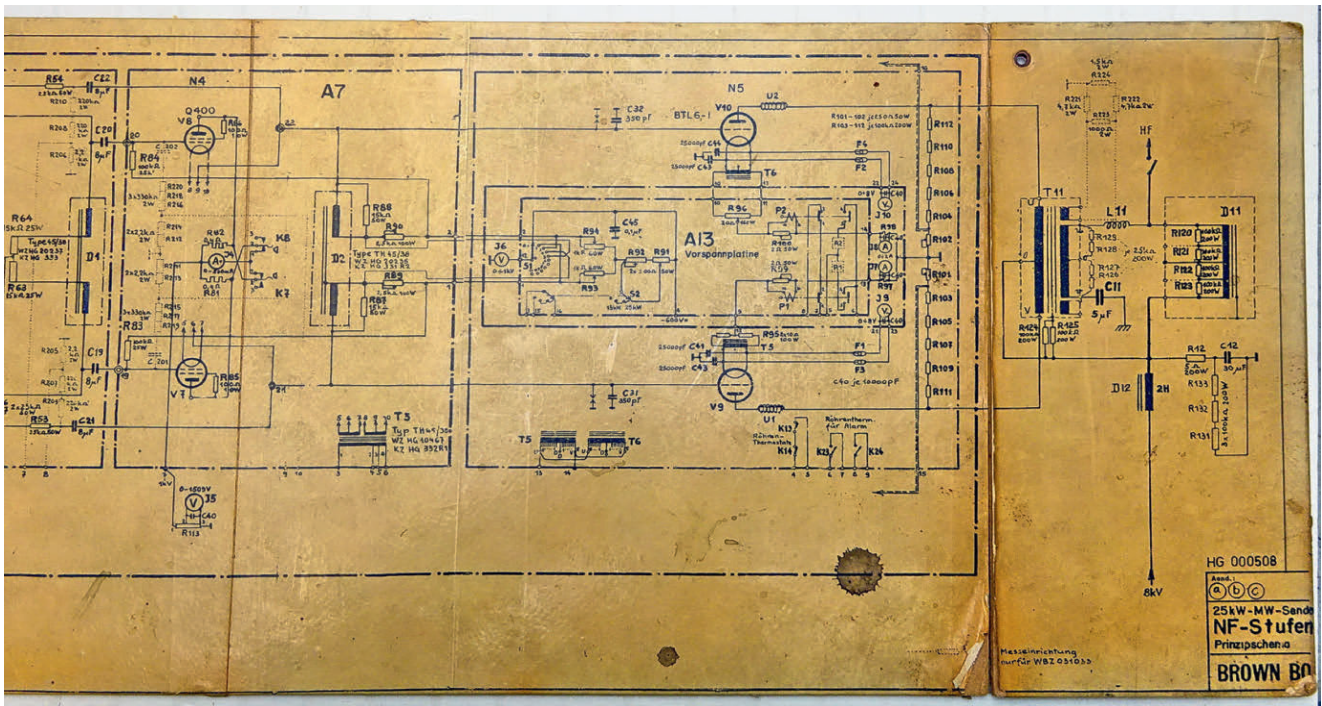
R54
C22
R210
R208
C20
R206
R64
15kΩ 25W
Typ 45/38
D1
R63
15kΩ 25W
N4
Q400
V8
R84
C202
R220
R218
R216
R214
R212
R82
R81
K8
K7
R211
R213
R215
R217
R219
R83
R205
C19
R207
R53
C21
V7
R85
C201
A7
R88
R90
D2
Typ TH 45/38
R89
R87
T5
Typ TH45/38
WZ HG 40467
KZ HG 332R4
V5
0-1500V
C40
R113
N5
V10
BTL6-1
U2
C32
350pF
R101-108 je 50Ω 50W
R103-112 je 100kΩ 200W
C44
C43
T6
F4
F2
R96
P2
J10
V6
R94
C45
R92
R91
J6
S1
R93
S2
A13
Vorspannplatine
R100
R98
R99
R97
P1
J9
V5
-600V
C41
C42
R95
F1
F3
C40 je 10000pF
C31
350pF
V9
U1
K13
Röhren-Thermostate
K14
Röhrentherm. für Alarm
K23
K24
T5
T6
R112
R110
R108
R106
R104
R102
R101
R103
R105
R107
R109
R111
1,5kΩ
R224
R221
R222
R223
HF
T11
L11
R125
R128
2,5kΩ 200W
R127
R126
C11
5µF
R124
R125
D11
R120
R121
R122
R123
R12
C12
30µF
D12
2H
R133
R132
R131
8kV
HG 000508
Aend.
a b c
25kW-MW-Sende
NF-Stufen
Prinzipschema
BROWN BO
Messeinrichtung nur für WBZ 031033